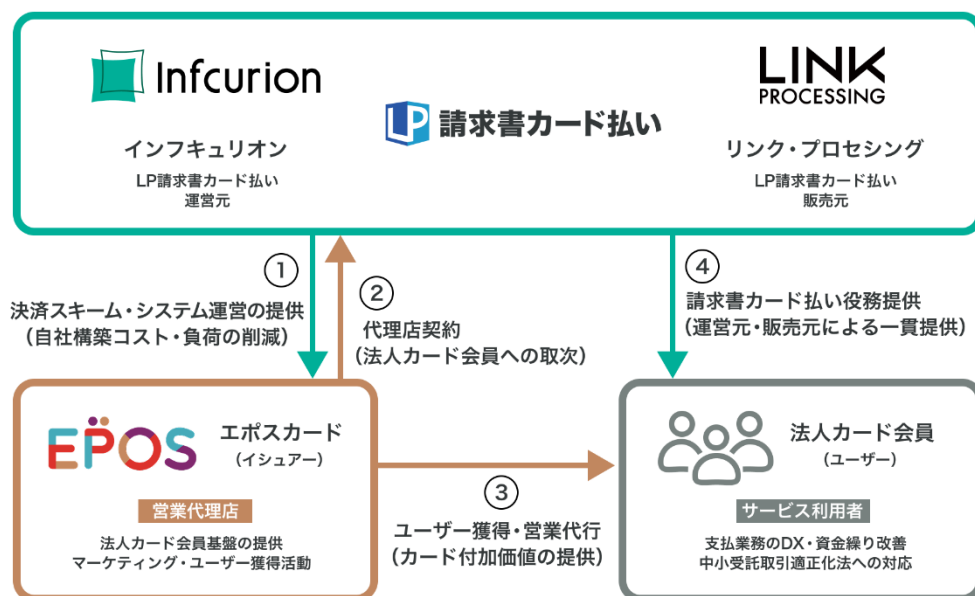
Infcurion

LP 請求書カード払い

LINK PROCESSING

インフキュリオン
LP請求書カード払い
運営元

リンク・プロセシング
LP請求書カード払い
販売元

①
決済スキーム・システム運営の提供
（自社構築コスト・負荷の削減）

②
代理店契約
（法人カード会員への取次）

④
請求書カード払い役務提供
（運営元・販売元による一貫提供）

EPOS
エポスカード
（イシュアー）
営業代理店
法人カード会員基盤の提供
マーケティング・ユーザー獲得活動

③
ユーザー獲得・営業代行
（カード付加価値の提供）

法人カード会員
（ユーザー）
サービス利用者
支払業務のDX・資金繰り改善
中小受託取引適正化法への対応